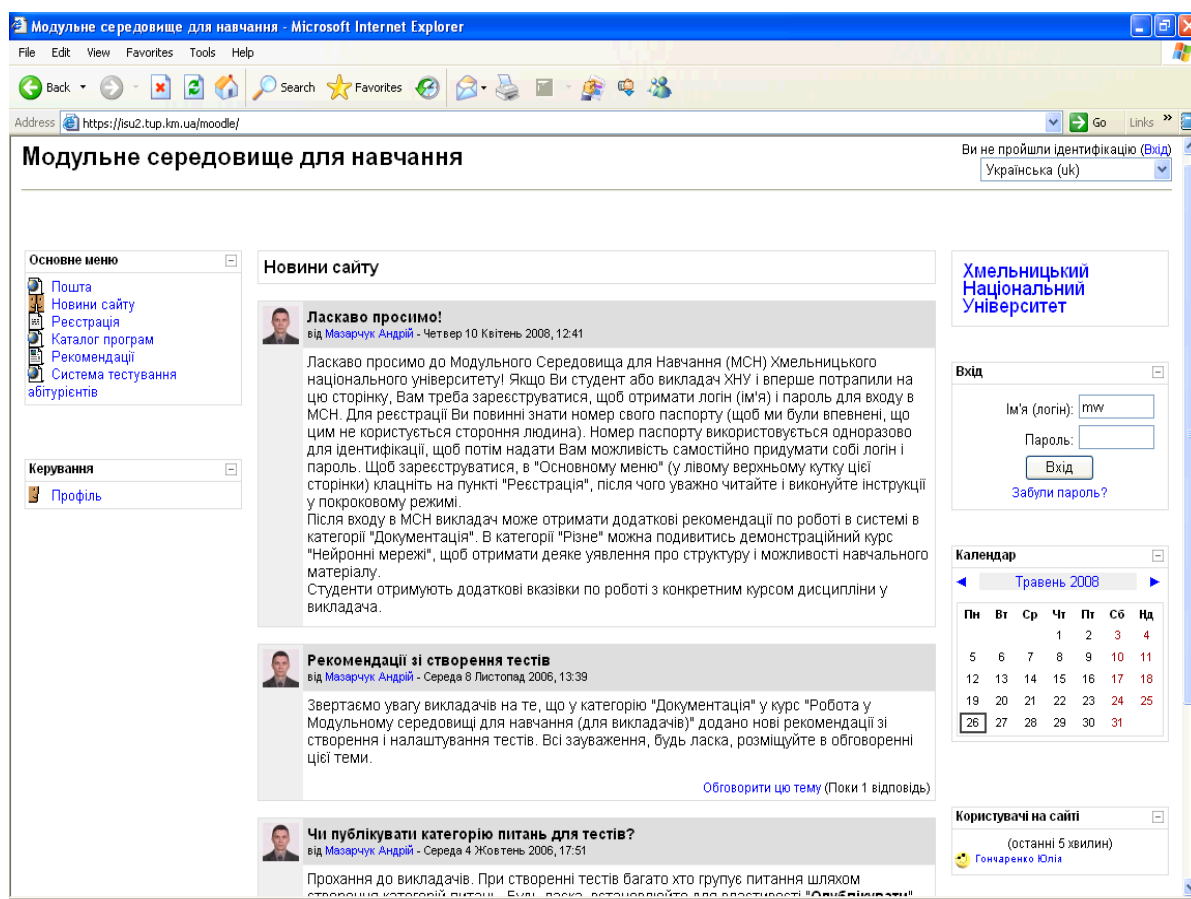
Модульне середовище для навчання - Microsoft Internet Explorer

File Edit View Favorites Tools Help

Back Search Favorites

Address https://isu2.tup.km.ua/moodle/ Go Links »

Модульне середовище для навчання

Ви не пройшли ідентифікацію (Вхід)
Українська (uk)

Основне меню
Пошта
Новини сайту
Реєстрація
Каталог програм
Рекомендації
Система тестування абітурієнтів

Керування
Профіль

Новини сайту

Ласкаво просимо!
від Мазарчук Андрій - Четвер 10 Квітень 2008, 12:41

Ласкаво просимо до Модульного Середовища для Навчання (МСН) Хмельницького національного університету! Якщо Ви студент або викладач ХНУ і вперше потрапили на цю сторінку, Вам треба зареєструватися, щоб отримати логін (ім'я) і пароль для входу в МСН. Для реєстрації Ви повинні знати номер свого паспорту (щоб ми були впевнені, що цим не користується стороння людина). Номер паспорту використовується одноразово для ідентифікації, щоб потім надати Вам можливість самостійно придумати собі логін і пароль. Щоб зареєструватися, в "Основному меню" (у лівому верхньому кутку цієї сторінки) клацніть на пункті "Реєстрація", після чого уважно читайте і виконуйте інструкції у покроковому режимі.
Після входу в МСН викладач може отримати додаткові рекомендації по роботі в системі в категорії "Документація". В категорії "Різне" можна подивитись демонстраційний курс "Нейронні мережі", щоб отримати деяке уявлення про структуру і можливості навчального матеріалу.
Студенти отримують додаткові вказівки по роботі з конкретним курсом дисципліни у викладача.

Рекомендації зі створення тестів
від Мазарчук Андрій - Середа 8 Листопад 2006, 13:39

Звертаємо увагу викладачів на те, що у категорію "Документація" у курс "Робота у Модульному середовищі для навчання (для викладачів)" додано нові рекомендації зі створення і налаштування тестів. Всі зауваження, будь ласка, розміщуйте в обговоренні цієї теми.

Обговорити цю тему (Поки 1 відповідь)

Чи публікувати категорію питань для тестів?
від Мазарчук Андрій - Середа 4 Жовтень 2006, 17:51

Прохання до викладачів. При створенні тестів багато хто групує питання шляхом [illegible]

Хмельницький Національний Університет

Вхід
Ім'я (логін): mw
Пароль:
Вхід
Забули пароль?

Календар
◄ Травень 2008 ►

| Пн | Вт | Ср | Чт | Пт | Сб | Нд |
|---|---|---|---|---|---|---|
| | | | 1 | 2 | 3 | 4 |
| 5 | 6 | 7 | 8 | 9 | 10 | 11 |
| 12 | 13 | 14 | 15 | 16 | 17 | 18 |
| 19 | 20 | 21 | 22 | 23 | 24 | 25 |
| 26 | 27 | 28 | 29 | 30 | 31 | |

Користувачі на сайті
(останні 5 хвилин)
Гончаренко Юлія